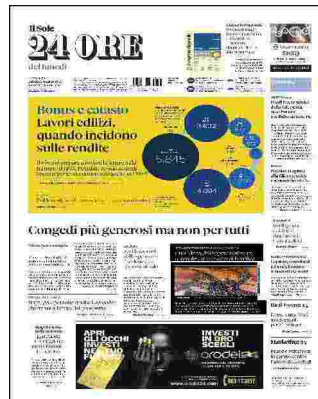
Il Sole
24 ORE
del lunedì

Bonus e catasto
Lavori edilizi, quando incidono sulle rendite

5.845

14.02

4.004

Congedi più generosi ma non per tutti

APRI GLI OCCHI INVESTI

INVESTI IN ORO SCEGLI
orodelta